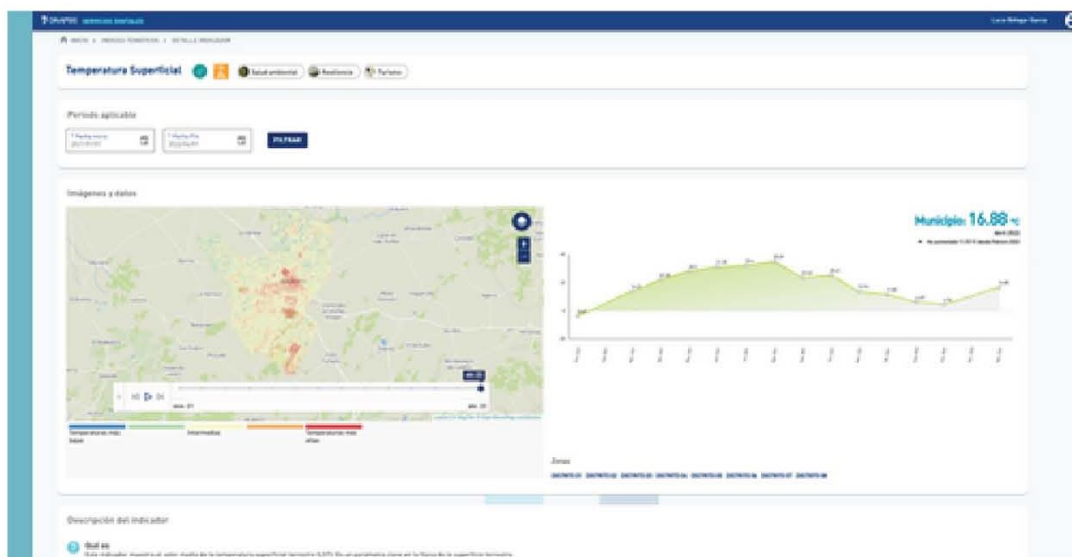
SERVICIOS DIGITALES

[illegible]

INICIO > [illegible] > DETALLE INDICADOR

Temperatura Superficial

Salud ambiental

Resiliencia

Turismo

Periodo aplicable

Fecha inicio

Fecha fin

FILTRAR

Imágenes y datos

Municipio: 16.88 ºC

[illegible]

Temperaturas más bajas

Intermedias

Temperaturas más altas

Zonas

Descripción del indicador

Qué es

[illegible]